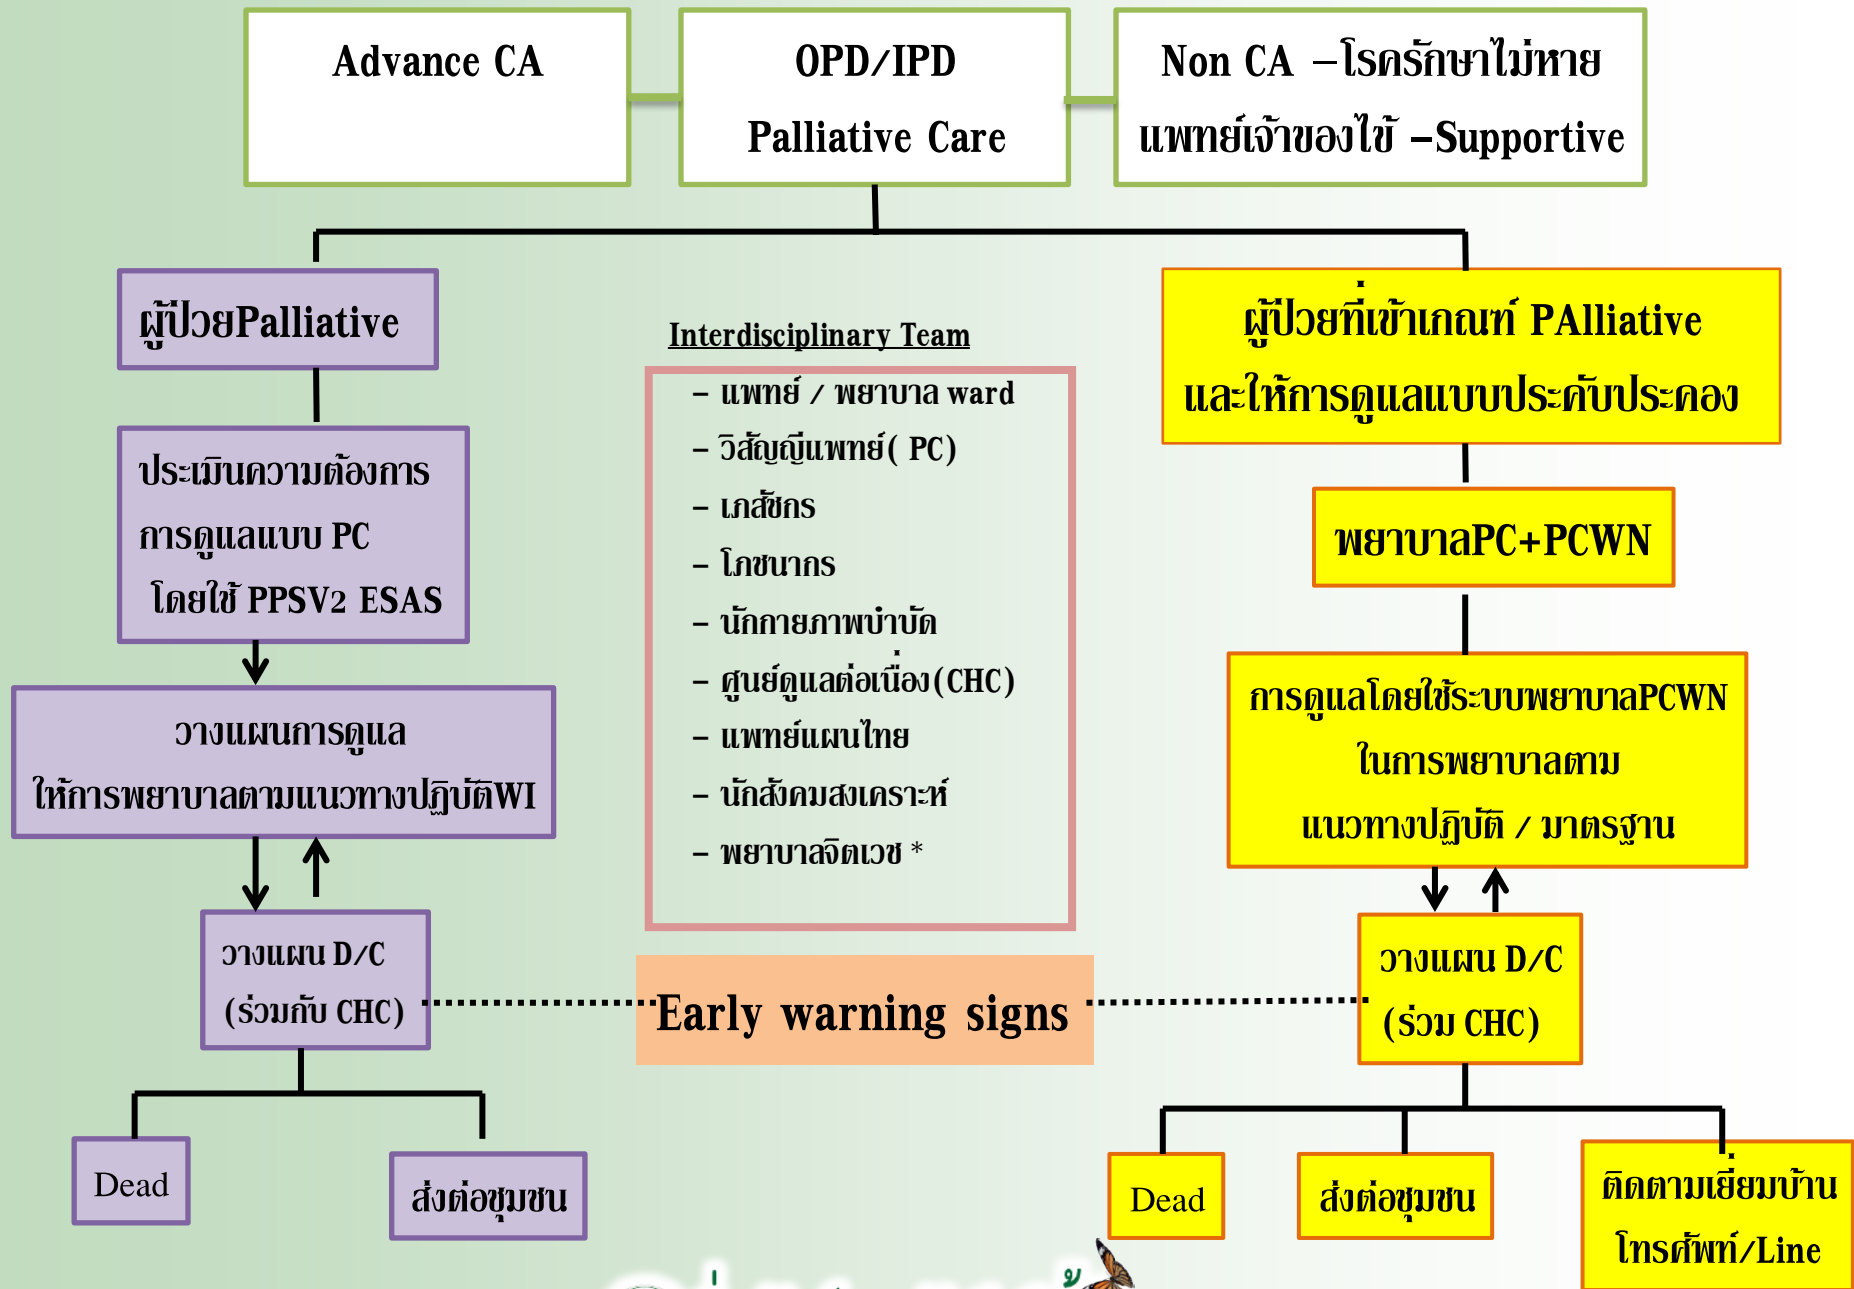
Advance CA

OPD/IPD

Palliative Care

Non CA –โรครักษาไม่หาย

แพทย์เจ้าของไข้ –Supportive

ผู้ป่วยPalliative

ประเมินความต้องการ การดูแลแบบ PC โดยใช้ PPSV2 ESAS

วางแผนการดูแล ให้การพยาบาลตามแนวทางปฏิบัติWI

วางแผน D/C (ร่วมกับ CHC)

Dead

ส่งต่อชุมชน

Interdisciplinary Team

– แพทย์ / พยาบาล ward
– วิสัญญีแพทย์( PC)
– เภสัชกร
– โภชนากร
– นักกายภาพบำบัด
– ศูนย์ดูแลต่อเนื่อง(CHC)
– แพทย์แผนไทย
– นักสังคมสงเคราะห์
– พยาบาลจิตเวช *

Early warning signs

ผู้ป่วยที่เข้าเกณฑ์ PAlliative และให้การดูแลแบบประคับประคอง

พยาบาลPC+PCWN

การดูแลโดยใช้ระบบพยาบาลPCWN ในการพยาบาลตาม แนวทางปฏิบัติ / มาตรฐาน

วางแผน D/C (ร่วม CHC)

Dead

ส่งต่อชุมชน

ติดตามเยี่ยมบ้าน โทรศัพท์/Line